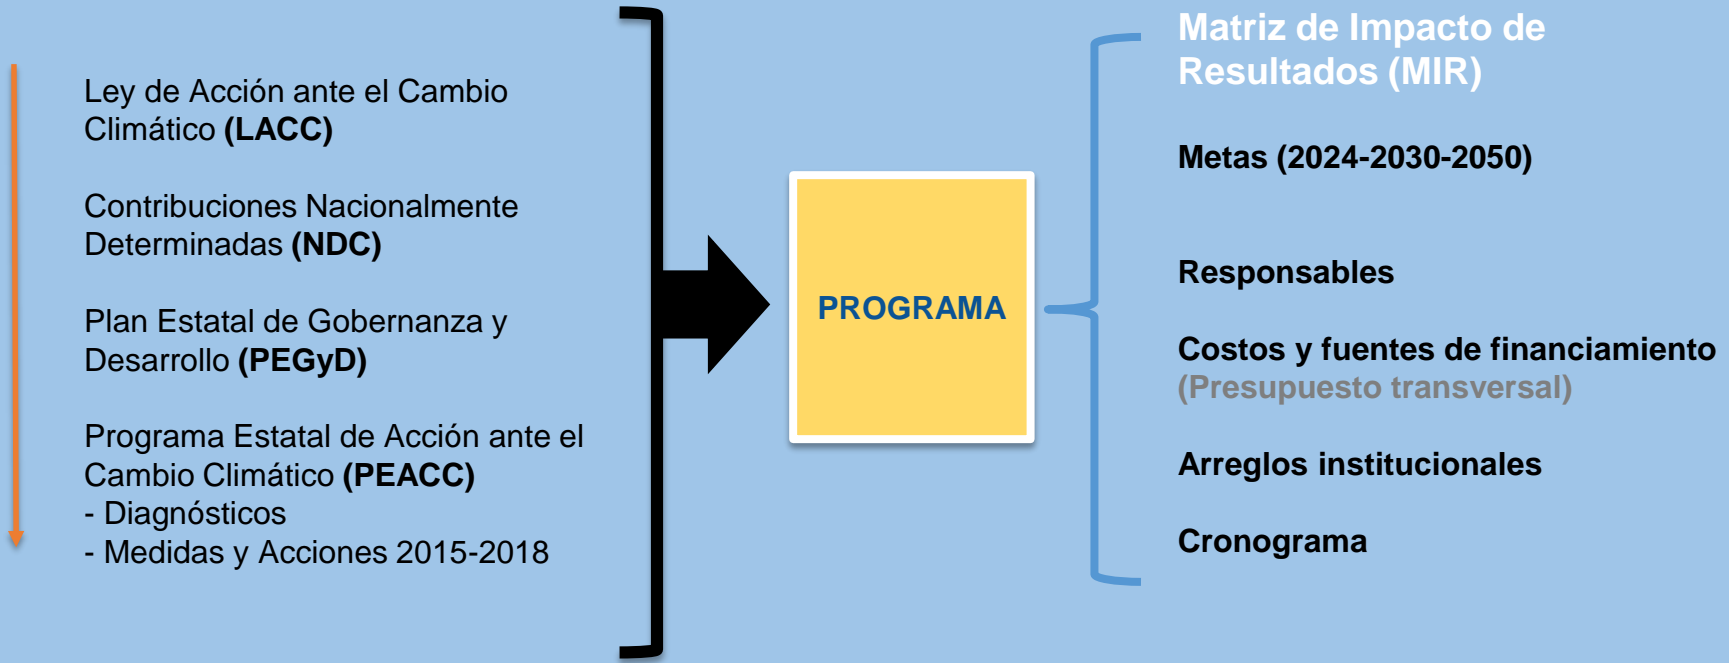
Ley de Acción ante el Cambio Climático **(LACC)**

Contribuciones Nacionalmente Determinadas **(NDC)**

Plan Estatal de Gobernanza y Desarrollo **(PEGyD)**

Programa Estatal de Acción ante el Cambio Climático **(PEACC)**
- Diagnósticos
- Medidas y Acciones 2015-2018

PROGRAMA

Matriz de Impacto de Resultados (MIR)

Metas (2024-2030-2050)

Responsables

Costos y fuentes de financiamiento
(Presupuesto transversal)

Arreglos institucionales

Cronograma